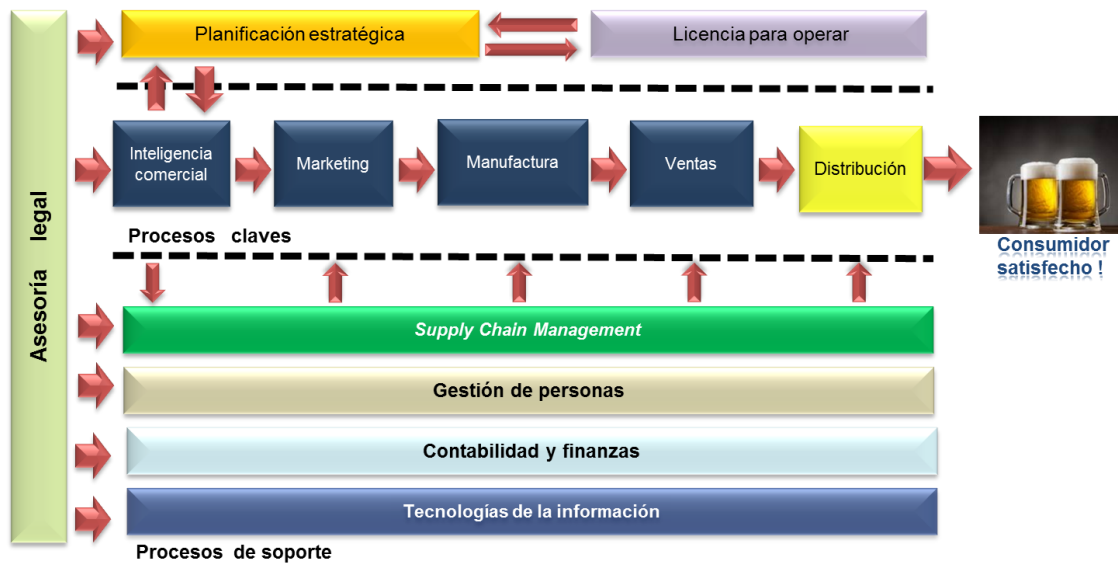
Asesoría legal

Planificación estratégica

Licencia para operar

Inteligencia comercial

Marketing

Manufactura

Ventas

Distribución

Consumidor satisfecho !

Procesos claves

Supply Chain Management

Gestión de personas

Contabilidad y finanzas

Tecnologías de la información

Procesos de soporte